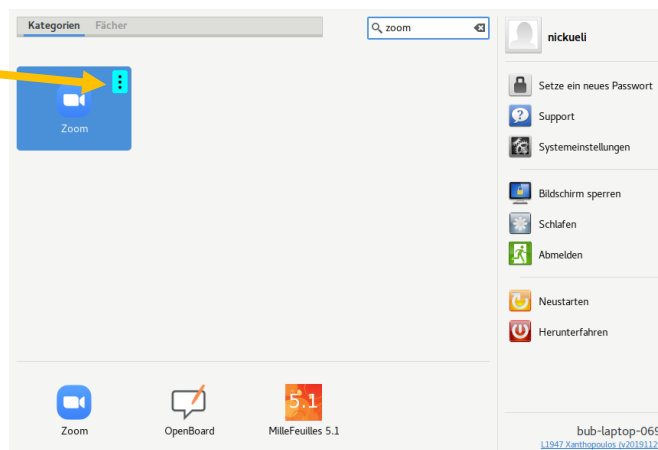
Kategorien Fächer

zoom

Zoom

nickueli

Setze ein neues Passwort

Support

Systemeinstellungen

Bildschirm sperren

Schlafen

Abmelden

Neustarten

Herunterfahren

Zoom

OpenBoard

5.1

MilleFeuilles 5.1

bub-laptop-069

L1947 Xanthopoulos (v2019112